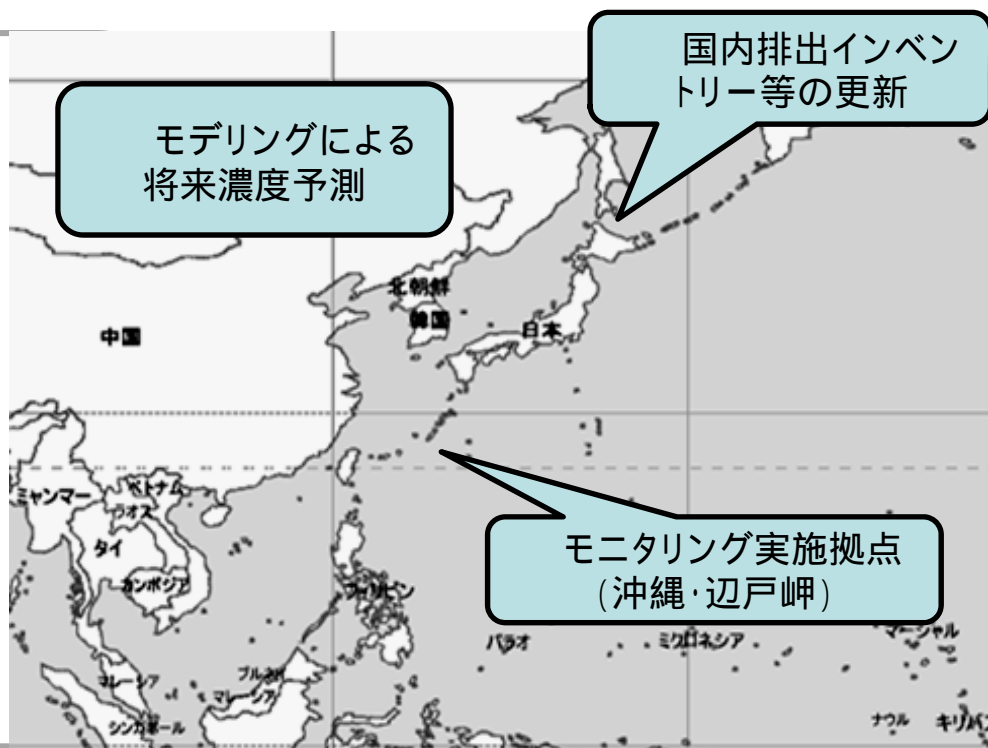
国内排出インベントリー等の更新

モデリングによる将来濃度予測

北朝鮮

韓国

日本

中国

ミャンマー

ベトナム

ラオス

タイ

カンボジア

フィリピン

モニタリング実施拠点
(沖縄·辺戸岬)

パラオ

ミクロネシア

マーシャル

ブルネイ

マレーシア

シンガポール

ナウル

キリバス